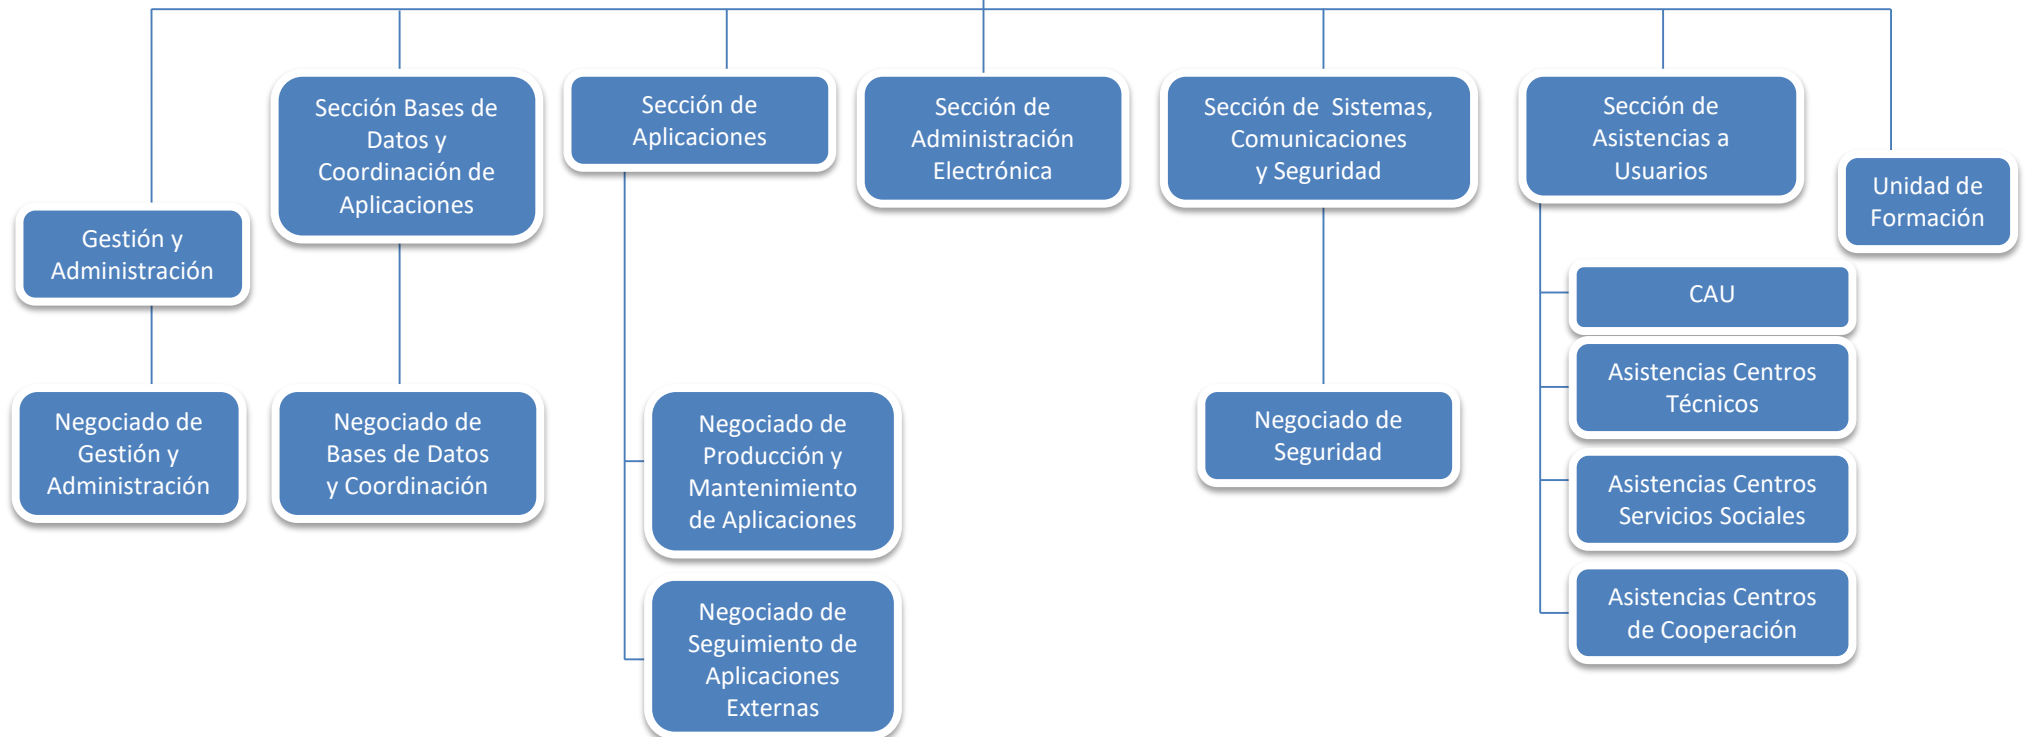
Gestión y Administración

Negociado de Gestión y Administración

Sección Bases de Datos y Coordinación de Aplicaciones

Negociado de Bases de Datos y Coordinación

Sección de Aplicaciones

Negociado de Producción y Mantenimiento de Aplicaciones

Negociado de Seguimiento de Aplicaciones Externas

Sección de Administración Electrónica

Sección de Sistemas, Comunicaciones y Seguridad

Negociado de Seguridad

Sección de Asistencias a Usuarios

CAU

Asistencias Centros Técnicos

Asistencias Centros Servicios Sociales

Asistencias Centros de Cooperación

Unidad de Formación